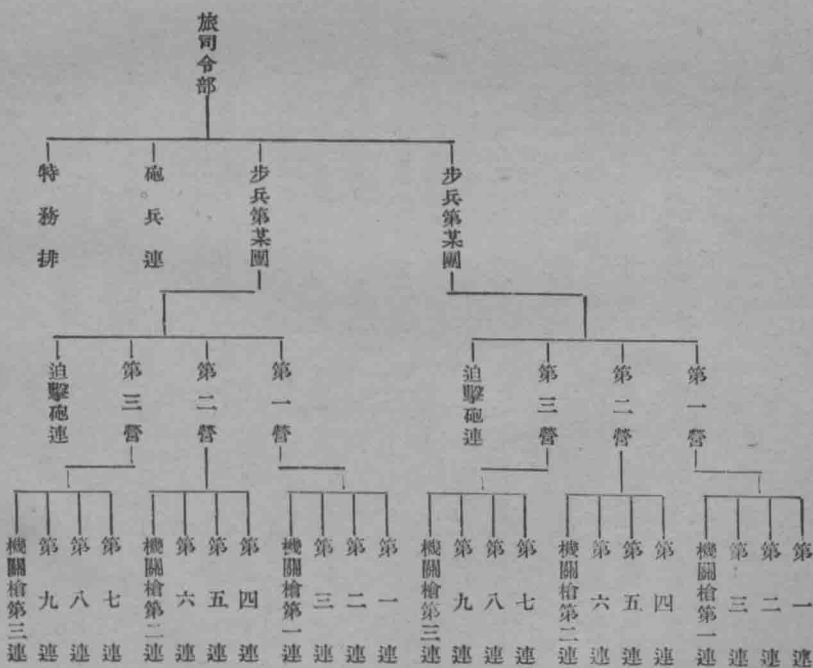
旅司令部

特務排

砲兵連

步兵第某團

步兵第某團

迫擊砲連

第三營

第二營

第一營

迫擊砲連

第三營

第二營

第一營

機關槍第三連

第九連

第八連

第七連

機關槍第二連

第六連

第五連

第四連

機關槍第一連

第三連

第二連

第一連

機關槍第三連

第九連

第八連

第七連

機關槍第二連

第六連

第五連

第四連

機關槍第一連

第三連

第二連

第一連